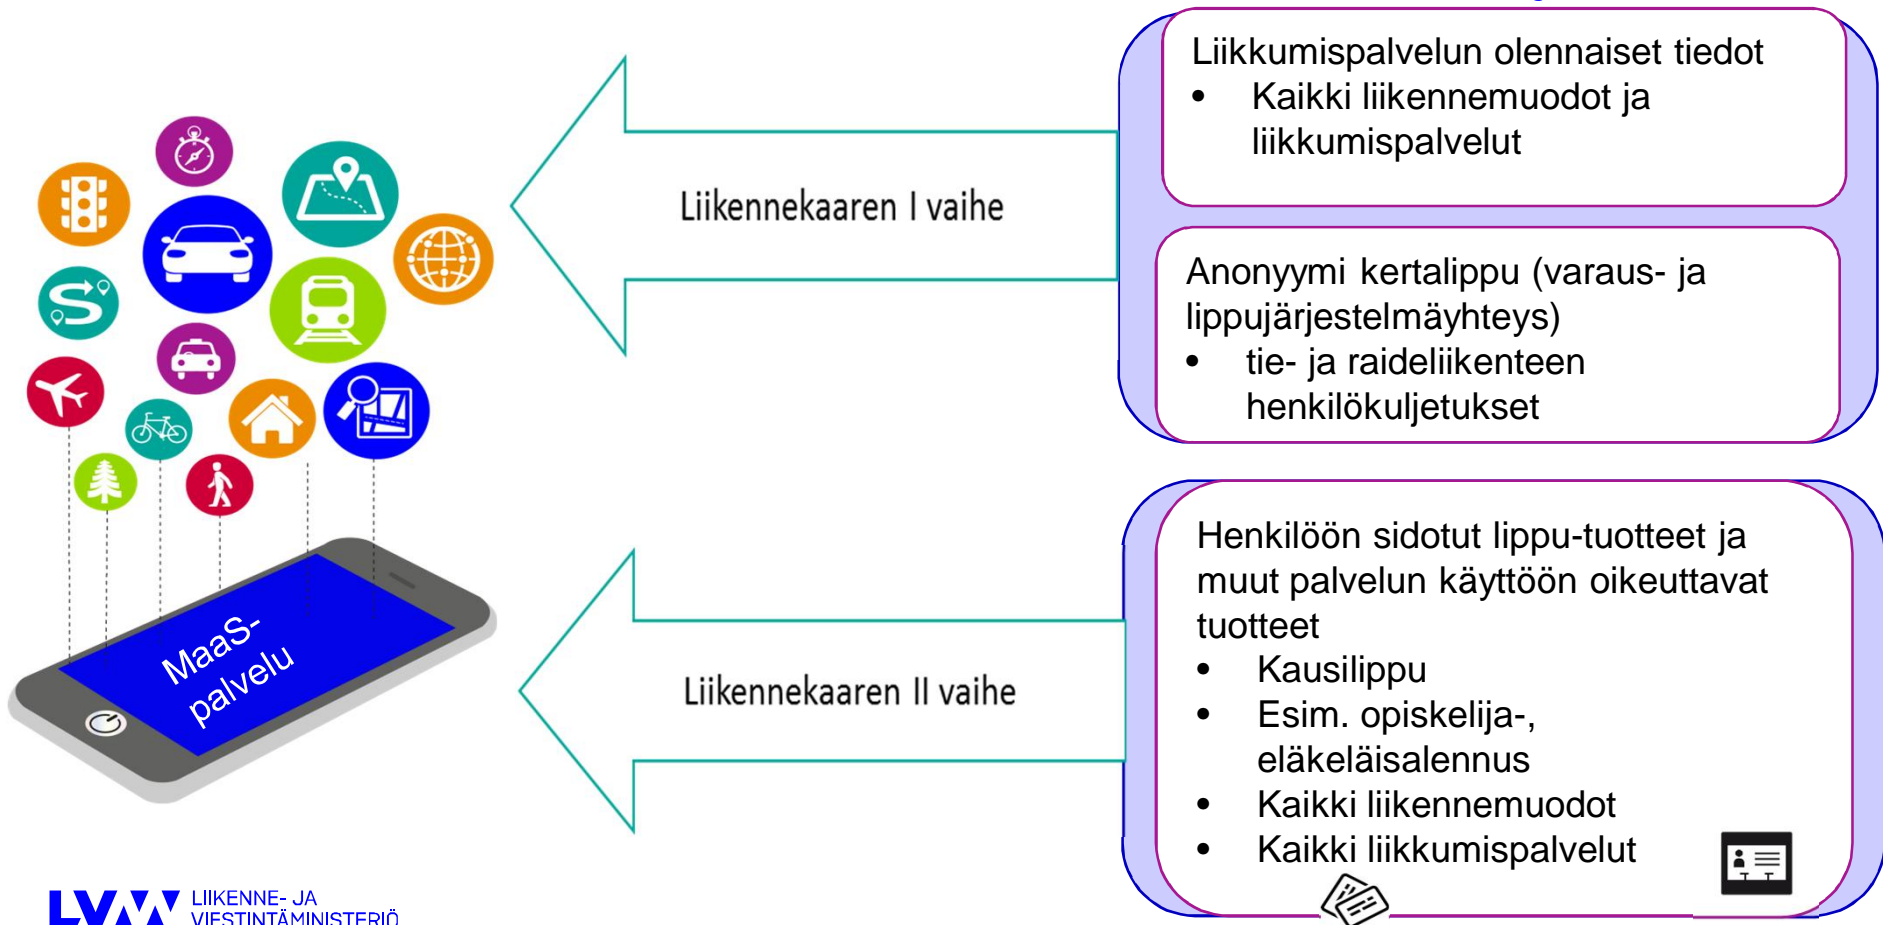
MaaS-palvelu

Liikennekaaren I vaihe

Liikkumispalvelun olennaiset tiedot
- Kaikki liikennemuodot ja liikkumispalvelut

Anonyymi kertalippu (varaus- ja lippujärjestelmäyhteys)
- tie- ja raideliikenteen henkilökuljetukset

Liikennekaaren II vaihe

Henkilöön sidotut lippu-tuotteet ja muut palvelun käyttöön oikeuttavat tuotteet
- Kausilippu
- Esim. opiskelija-, eläkeläisalennus
- Kaikki liikennemuodot
- Kaikki liikkumispalvelut

LVM LIIKENNE- JA VIESTINTÄMINISTERIÖ